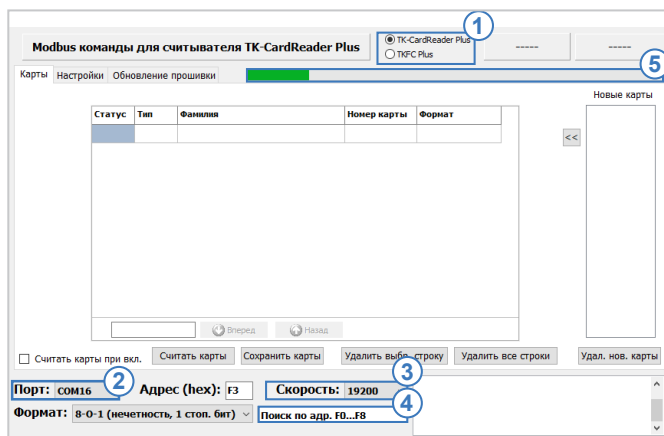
Modbus команды для считывателя TK-CardReader Plus

TK-CardReader Plus
TKFC Plus

1

-----

-----

Карты
Настройки
Обновление прошивки

5

Новые карты

| Статус | Тип | Фамилия | Номер карты | Формат |
|---|---|---|---|---|
| | | | | |

<<

Вперед
Назад

Считать карты при вкл.
Считать карты
Сохранить карты
Удалить выбр. строку
Удалить все строки
Удал. нов. карты

Порт: COM16
2
Адрес (hex): F3
Скорость: 19200
3

Формат: 8-0-1 (нечетность, 1 стоп. бит)
Поиск по адр. F0...F8
4